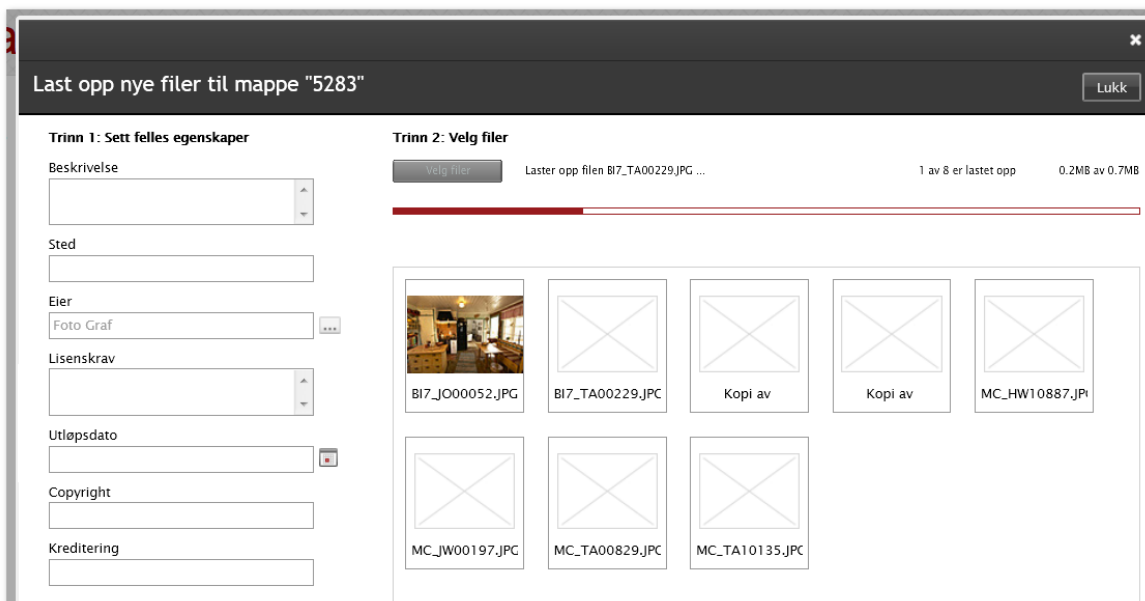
Last opp nye filer til mappe "5283"

Lukk

Trinn 1: Sett felles egenskaper

Beskrivelse

Sted

Eier

Foto Graf

...

Lisenskrav

Utløpsdato

Copyright

Kreditering

Trinn 2: Velg filer

Velg filer

Laster opp filen BI7_TA00229.JPG ...

1 av 8 er lastet opp

0.2MB av 0.7MB

BI7_JO00052.JPG

BI7_TA00229.JPC

Kopi av

Kopi av

MC_HW10887.JP

MC_JW00197.JPC

MC_TA00829.JPC

MC_TA10135.JPC